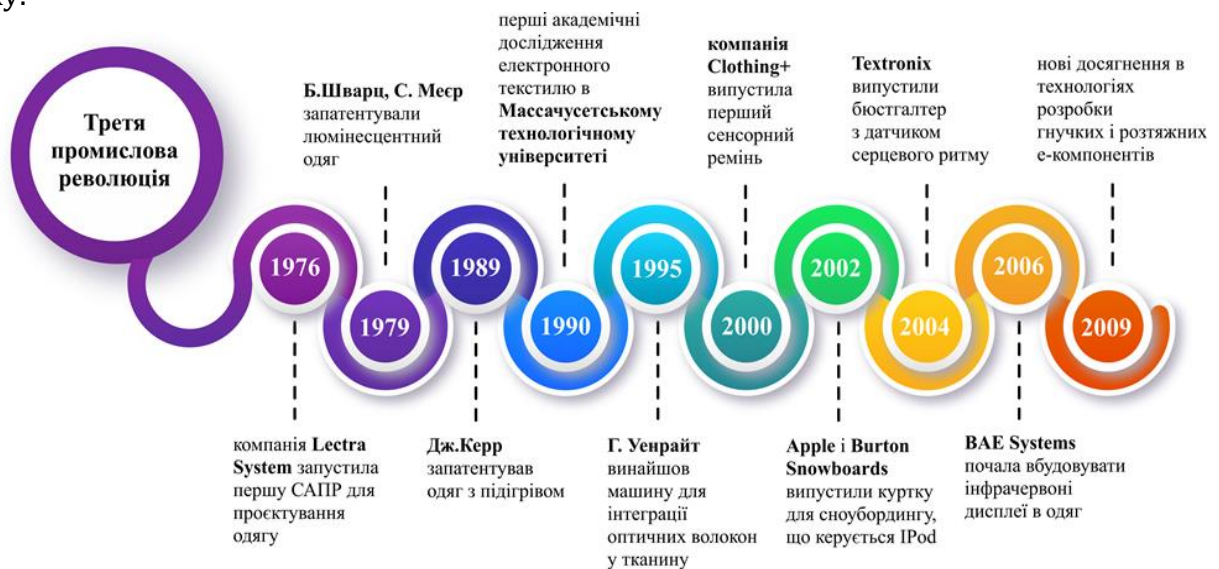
Третя промислова революція

Б.Шварц, С. Меср запатентували люмінесцентний одяг

перші академічні дослідження електронного текстилю в Массачусетському технологічному університеті

компанія Clothing+ випустила перший сенсорний ремінь

Textronix випустили бюстгалтер з датчиком серцевого ритму

нові досягнення в технологіях розробки гнучких і розтяжних е-компонентів

1976

1979

1989

1990

1995

2000

2002

2004

2006

2009

компанія Lectra System запустила першу САПР для проєктування одягу

Дж.Керр запатентував одяг з підігрівом

Г. Уенрайт винайшов машину для інтеграції оптичних волокон у тканину

Apple і Burton Snowboards випустили куртку для сноубордингу, що керується IPod

BAE Systems почала вбудовувати інфрачервоні дисплеї в одяг